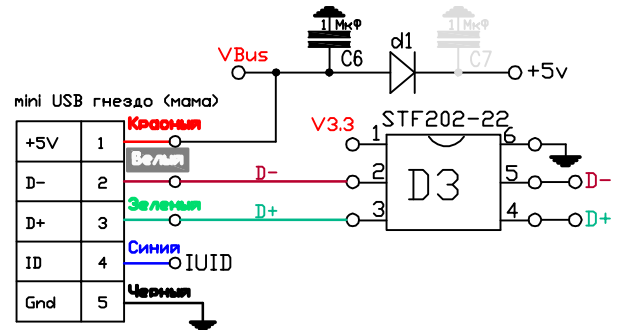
1 Мкф
C6
d1
1 Мкф
C7
VBus
+5v
mini USB гнездо (мама)
| +5V | 1 |
|---|---|
| D- | 2 |
| D+ | 3 |
| ID | 4 |
| Gnd | 5 |

Красный
Белый
Зеленый
Синий
Черный
IUID
D-
D+
V3.3
STF202-22
1
2
3
6
5
4
D3
D-
D+